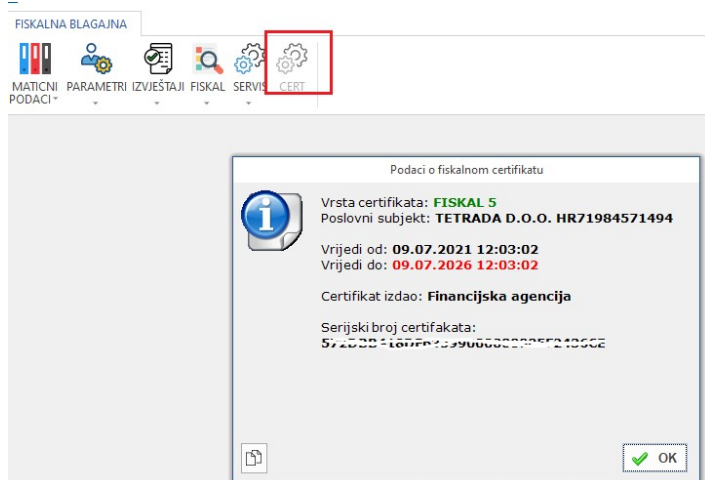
FISKALNA BLAGAJNA

MATICNI PODACI
PARAMETRI
IZVJEŠTAJI
FISKAL
SERVIS
CERT

Podaci o fiskalnom certifikatu

Vrsta certifikata: FISKAL 5
Poslovni subjekt: TETRADA D.O.O. HR71984571494

Vrijedi od: 09.07.2021 12:03:02
Vrijedi do: 09.07.2026 12:03:02

Certifikat izdao: Financijska agencija

Serijski broj certifikata:
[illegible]

OK